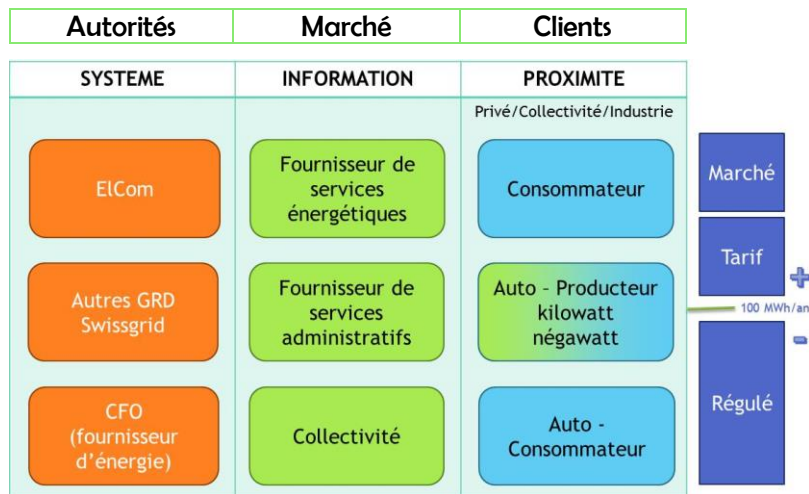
| Autorités | Marché | Clients |
|---|---|---|

| SYSTEME | INFORMATION | PROXIMITE |
|---|---|---|
| | | Privé/Collectivité/Industrie |
| ElCom | Fournisseur de services énergétiques | Consommateur |
| Autres GRD Swissgrid | Fournisseur de services administratifs | Auto - Producteur kilowatt négawatt |
| CFO (fournisseur d'énergie) | Collectivité | Auto - Consommateur |

Marché

Tarif

+

100 MWh/an

−

Régulé